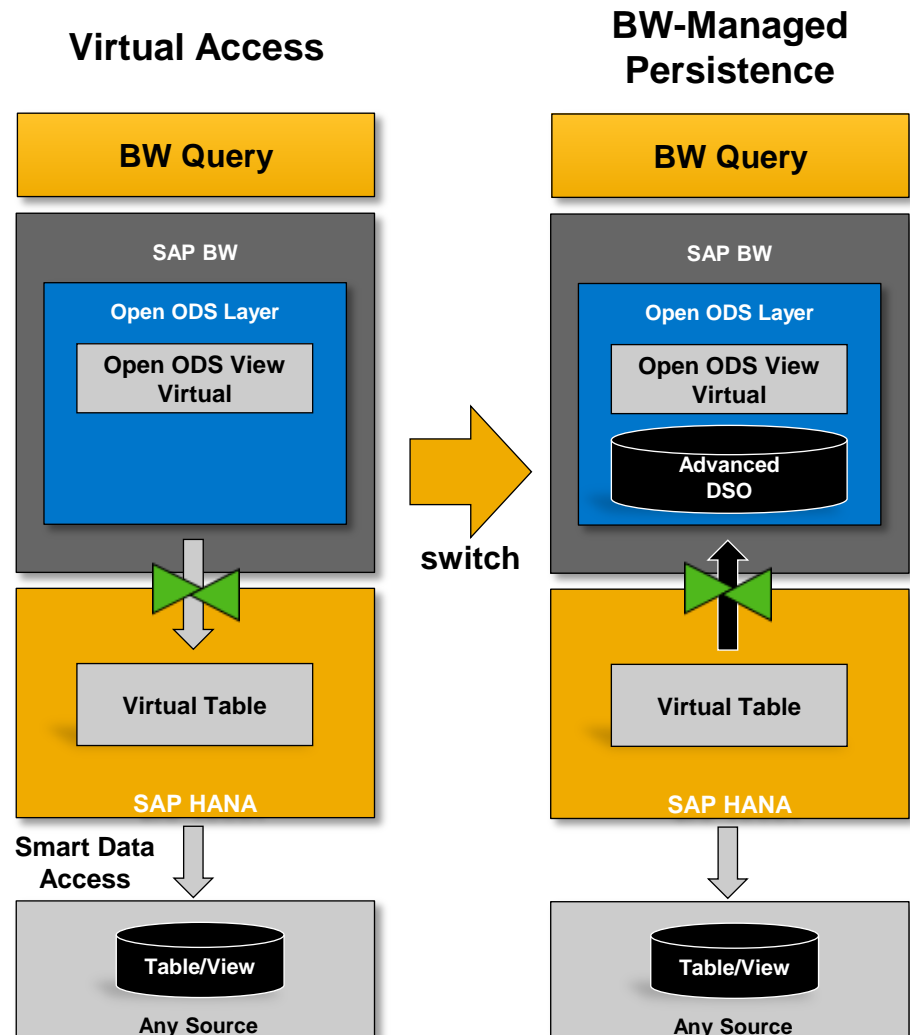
Virtual Access

BW Query

SAP BW

Open ODS Layer

Open ODS View Virtual

Virtual Table

SAP HANA

Smart Data Access

Table/View

Any Source

switch

BW-Managed Persistence

BW Query

SAP BW

Open ODS Layer

Open ODS View Virtual

Advanced DSO

Virtual Table

SAP HANA

Table/View

Any Source